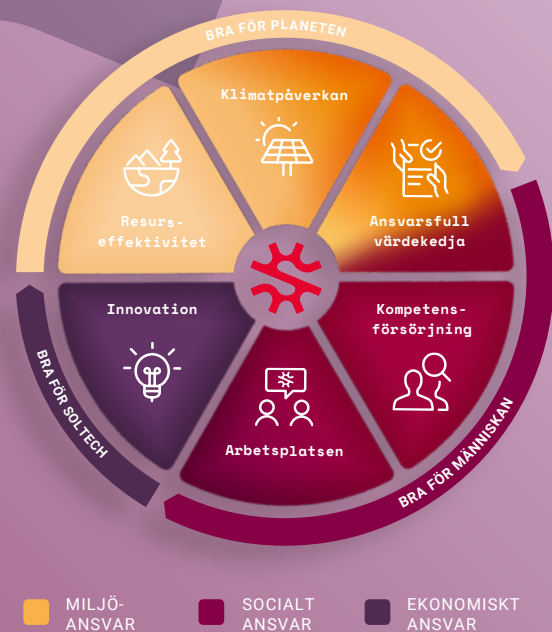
BRA FÖR PLANETEN

Klimatpåverkan

Ansvarsfull värdekedja

Kompetensförsörjning

Arbetsplatsen

Innovation

Resurseffektivitet

BRA FÖR MÄNNISKAN

BRA FÖR SOLTECH

MILJÖANSVAR

SOCIALT ANSVAR

EKONOMISKT ANSVAR